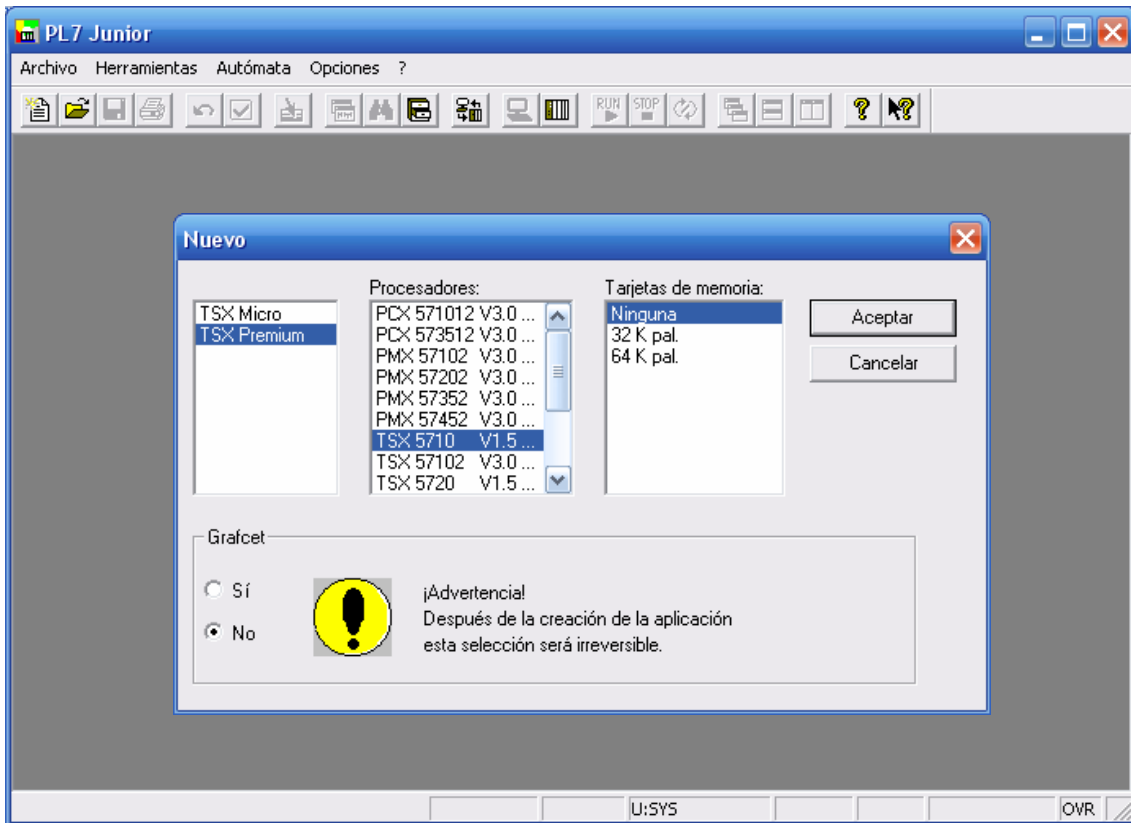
PL7 Junior

Archivo Herramientas Autómata Opciones ?

RUN STOP

Nuevo

TSX Micro
TSX Premium

Procesadores:
PCX 571012 V3.0 ...
PCX 573512 V3.0 ...
PMX 57102 V3.0 ...
PMX 57202 V3.0 ...
PMX 57352 V3.0 ...
PMX 57452 V3.0 ...
TSX 5710 V1.5 ...
TSX 57102 V3.0 ...
TSX 5720 V1.5 ...

Tarjetas de memoria:
Ninguna
32 K pal.
64 K pal.

Aceptar

Cancelar

Grafcet

Sí

No

¡Advertencia!
Después de la creación de la aplicación esta selección será irreversible.

U:SYS

OVR